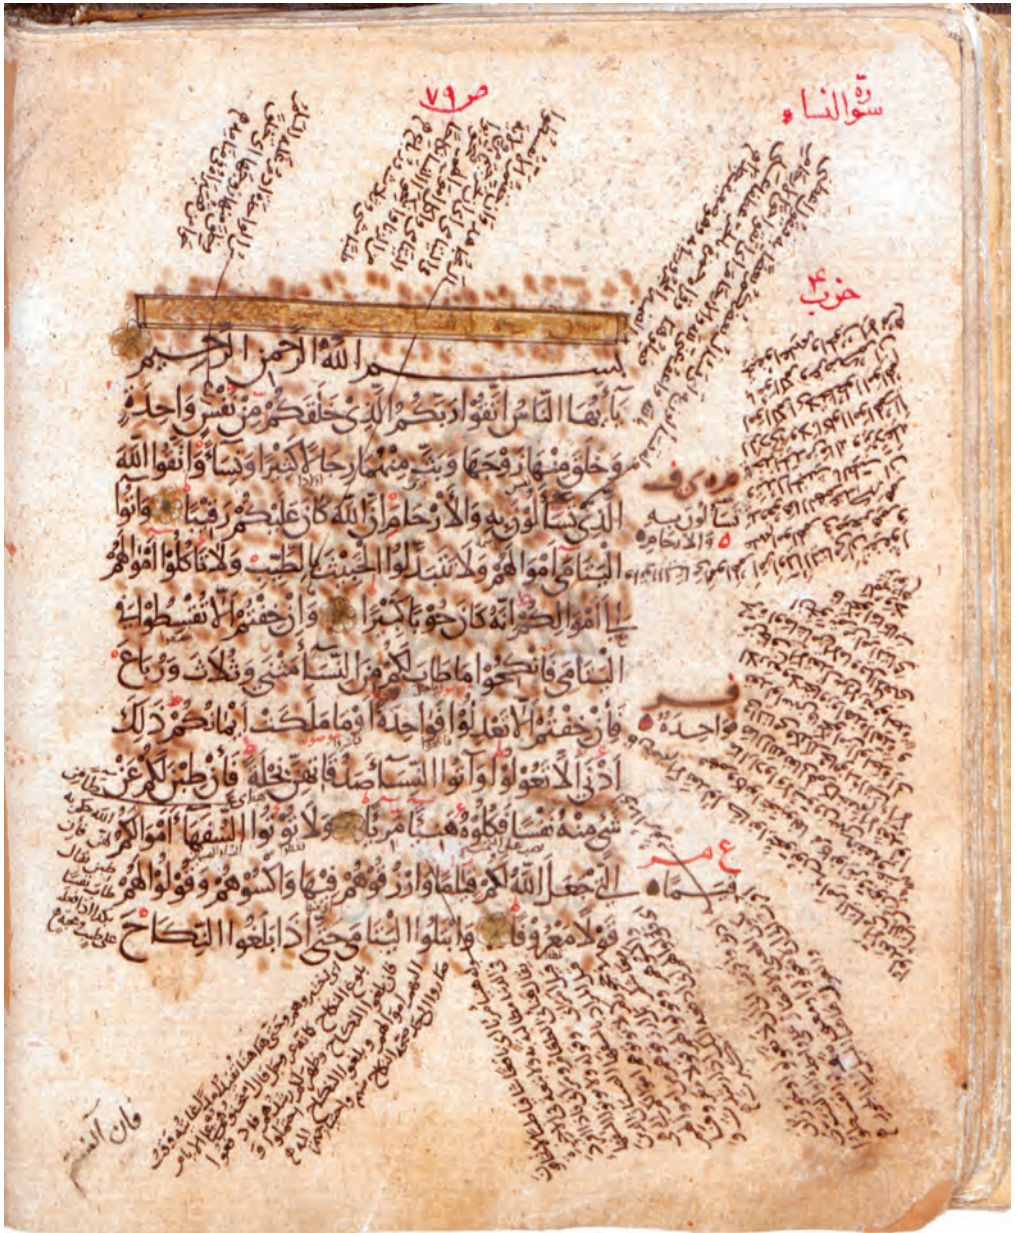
ص ٧٩

سورة النساء

حزب ٤

بسم الله الرحمن الرحيم

يا أيها الناس اتقوا ربكم الذي خلقكم من نفس واحدة وخلق منها زوجها وبث منهما رجالا كثيرا ونساء واتقوا الله الذي تساءلون به والأرحام إن الله كان عليكم رقيبا وآتوا اليتامى أموالهم ولا تتبدلوا الخبيث بالطيب ولا تأكلوا أموالهم إلى أموالكم إنه كان حوبا كبيرا وإن خفتم ألا تقسطوا في اليتامى فانكحوا ما طاب لكم من النساء مثنى وثلاث ورباع فإن خفتم ألا تعدلوا فواحدة أو ما ملكت أيمانكم ذلك أدنى ألا تعولوا وآتوا النساء صدقاتهن نحلة فإن طبن لكم عن شيء منه نفسا فكلوه هنيئا مريئا ولا تؤتوا السفهاء أموالكم التي جعل الله لكم قياما وارزقوهم فيها واكسوهم وقولوا لهم قولا معروفا وابتلوا اليتامى حتى إذا بلغوا النكاح

م ق ف

تساءلون به ٥ والأرحام ٥

ق

واحدة ٥

ع م

قياما ٥

فإن آنستم

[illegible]